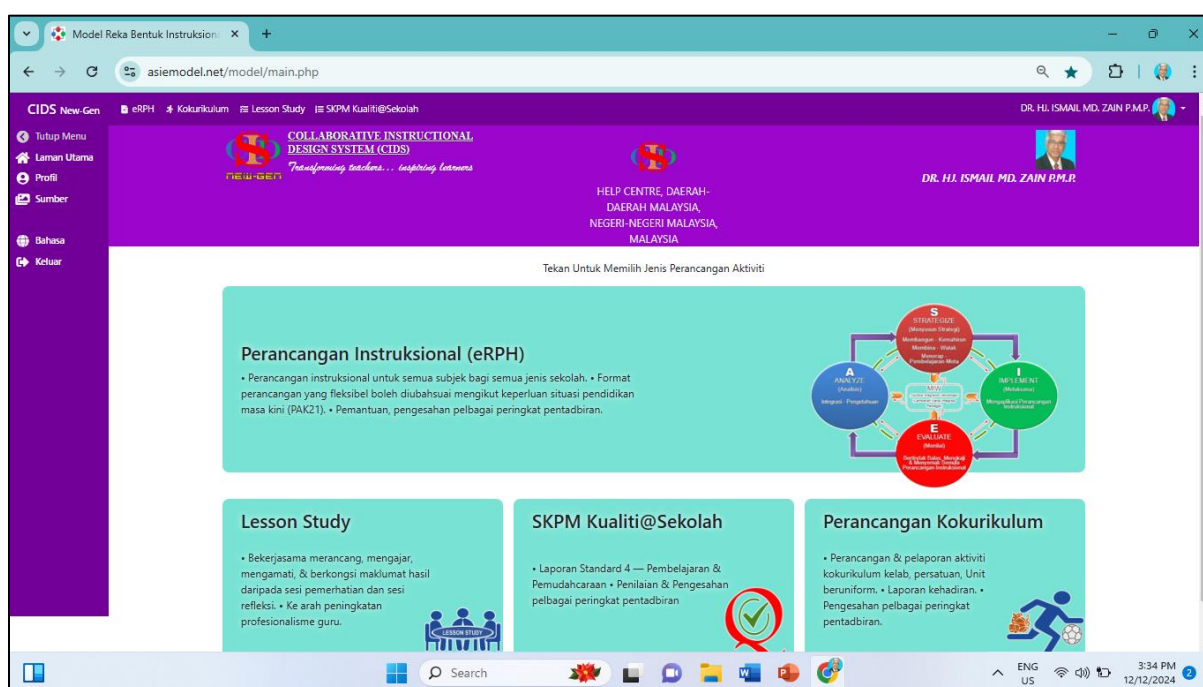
Model Reka Bentuk Instruksiona ×
+
asiemodel.net/model/main.php

CIDS New-Gen
eRPH
Kokurikulum
Lesson Study
SKPM Kualiti@Sekolah
DR. HJ. ISMAIL MD. ZAIN P.M.P.

Tutup Menu
Laman Utama
Profil
Sumber
Bahasa
Keluar

COLLABORATIVE INSTRUCTIONAL DESIGN SYSTEM (CIDS)
Transforming teachers... inspiring learners
NEW-GEN

HELP CENTRE, DAERAH-DAERAH MALAYSIA, NEGERI-NEGERI MALAYSIA, MALAYSIA

DR. HJ. ISMAIL MD. ZAIN P.M.P.

Tekan Untuk Memilih Jenis Perancangan Aktiviti

Perancangan Instruksional (eRPH)

• Perancangan instruksional untuk semua subjek bagi semua jenis sekolah. • Format perancangan yang fleksibel boleh diubahsuai mengikut keperluan situasi pendidikan masa kini (PAK21). • Pemantuan, pengesahan pelbagai peringkat pentadbiran.

S
STRATEGIZE
(Menyusun Strategi)
A
ANALYZE
(Analisis)
Integrasi - Pengetahuan
I
IMPLEMENT
(Melaksana)
E
EVALUATE
(Menilai)
MW

Lesson Study

• Bekerjasama merancang, mengajar, mengamati, & berkongsi maklumat hasil daripada sesi pemerhatian dan sesi refleksi. • Ke arah peningkatan profesionalisme guru.

LESSON STUDY

SKPM Kualiti@Sekolah

• Laporan Standard 4 — Pembelajaran & Pemudahcaraan • Penilaian & Pengesahan pelbagai peringkat pentadbiran

Perancangan Kokurikulum

• Perancangan & pelaporan aktiviti kokurikulum kelab, persatuan, Unit beruniform. • Laporan kehadiran. • Pengesahan pelbagai peringkat pentadbiran.

Search
ENG US
3:34 PM
12/12/2024
2